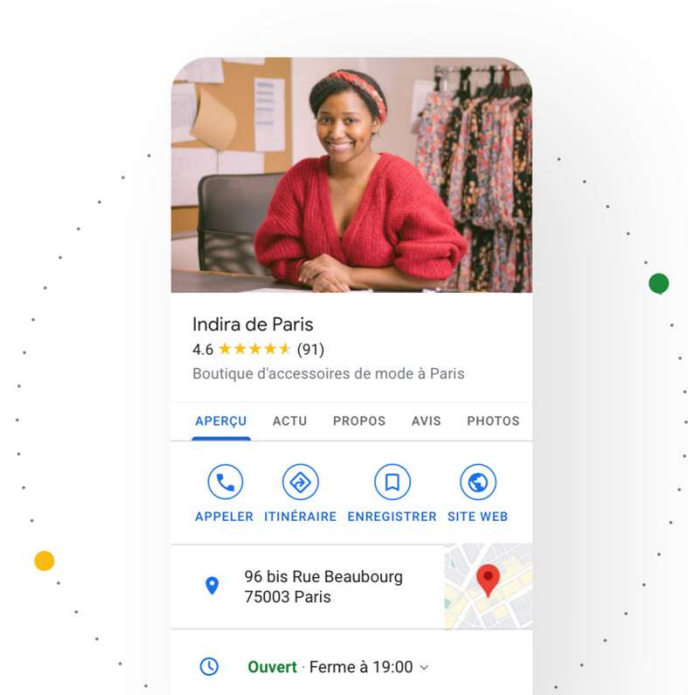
Indira de Paris
4.6 ★★★★★ (91)
Boutique d'accessoires de mode à Paris

APERÇU ACTU PROPOS AVIS PHOTOS

APPELER ITINÉRAIRE ENREGISTRER SITE WEB

96 bis Rue Beaubourg
75003 Paris

Ouvert · Ferme à 19:00